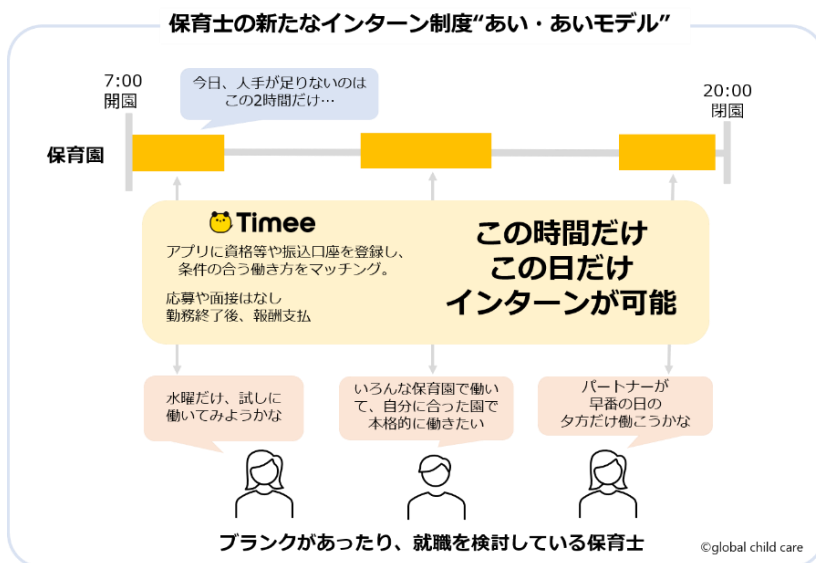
保育士の新たなインターン制度“あい・あいモデル”

7:00
開園

今日、人手が足りないのは
この2時間だけ…

20:00
閉園

保育園

Timee

アプリに資格等や振込口座を登録し、
条件の合う働き方をマッチング。

応募や面接はなし
勤務終了後、報酬支払

この時間だけ
この日だけ
インターンが可能

水曜だけ、試しに
働いてみようかな

いろんな保育園で働い
て、自分に合った園で
本格的に働きたい

パートナーが
早番の日の
夕方だけ働こうかな

ブランクがあったり、就職を検討している保育士

©global child care